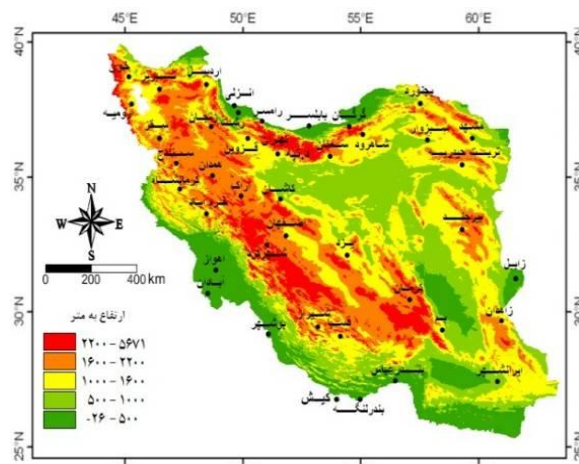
45°E 50°E 55°E 60°E

40°N 35°N 30°N 25°N

40°N 35°N 30°N 25°N

N
W E
S

0 200 400 km

ارتفاع به متر
۵۶۷۱ - ۲۲۰۰
۲۲۰۰ - ۱۶۰۰
۱۶۰۰ - ۱۰۰۰
۱۰۰۰ - ۵۰۰
۵۰۰ - ۲۶-

اردبیل
تبریز
ارومیه
انزلی
رامسر
گرگان
بابلسر
بجنورد
مشهد
سبزوار
تربت حیدریه
شاهرود
سمنان
قزوین
تهران
زنجان
سنندج
همدان
کرمانشاه
اراک
خرم آباد
کاشان
اصفهان
شهرکرد
اهواز
آبادان
یزد
بیرجند
زابل
کرمان
بم
زاهدان
بوشهر
شیراز
فسا
بندرعباس
ایرانشهر
کیش
بندرلنگه
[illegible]